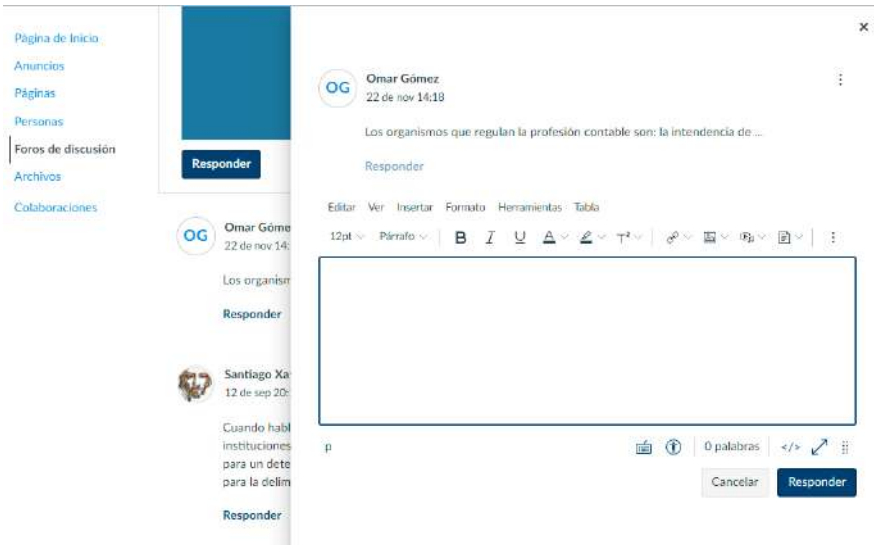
Página de Inicio
Anuncios
Páginas
Personas
Foros de discusión
Archivos
Colaboraciones

Responder

OG Omar Góme
22 de nov 14:

Los organism

Responder

Santiago Xa
12 de sep 20:

Cuando habl
instituciones
para un dete
para la delim

Responder

×

OG Omar Gómez
22 de nov 14:18

Los organismos que regulan la profesión contable son: la intendencia de ...

Responder

Editar Ver Insertar Formato Herramientas Tabla

12pt Párrafo B I U A T²

p

0 palabras </>

Cancelar Responder